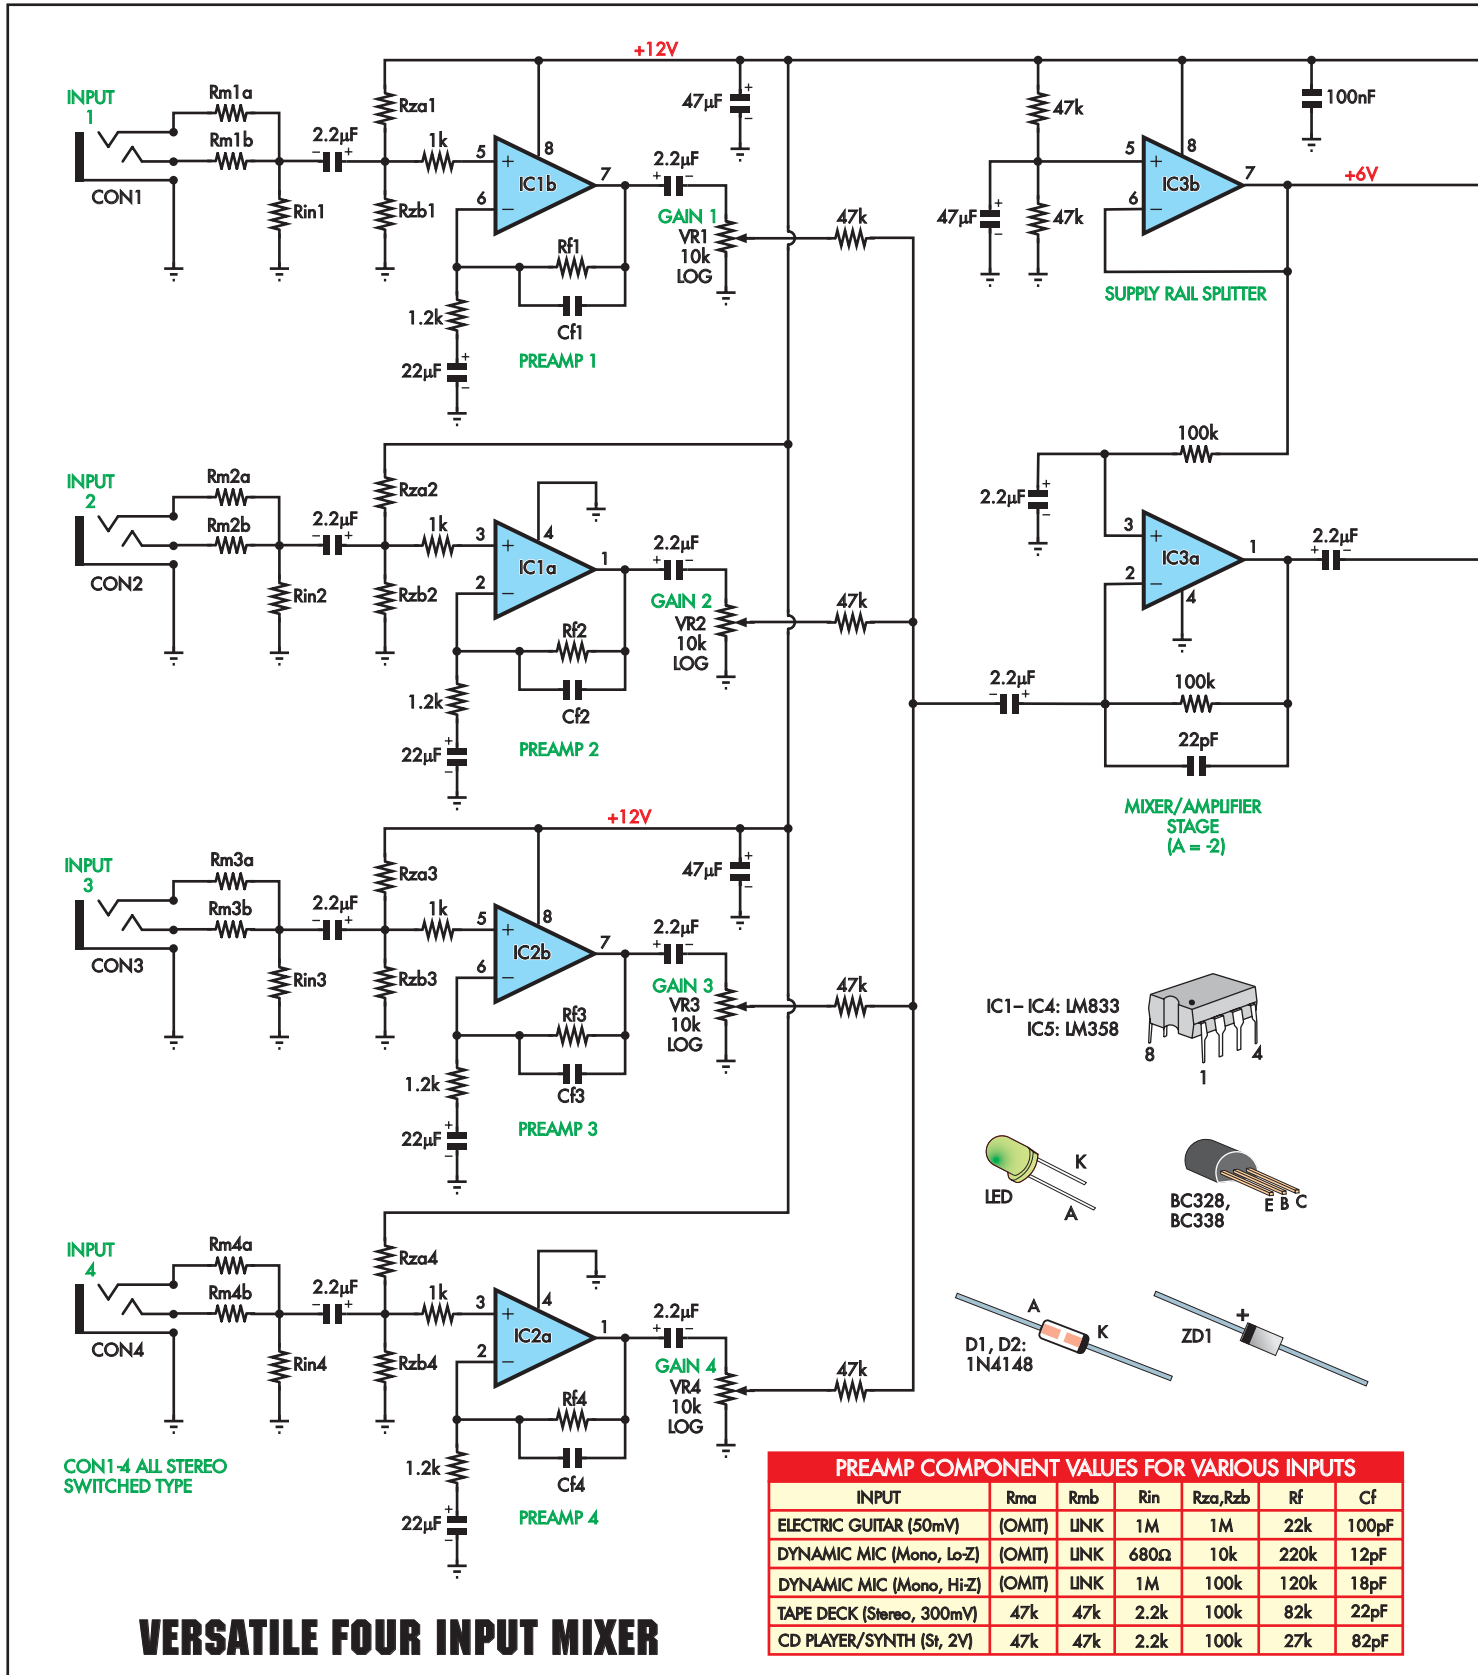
+12V

INPUT 1

Rm1a

Rm1b

CON1

2.2µF

Rin1

Rza1

Rzb1

1k

5

6

8

IC1b

7

Rf1

Cf1

1.2k

22µF

PREAMP 1

47µF

2.2µF

GAIN 1

VR1

10k

LOG

47k

47k

47k

47µF

5

6

8

IC3b

7

100nF

+6V

SUPPLY RAIL SPLITTER

INPUT 2

Rm2a

Rm2b

CON2

2.2µF

Rin2

Rza2

Rzb2

1k

3

2

4

IC1a

1

Rf2

Cf2

1.2k

22µF

PREAMP 2

2.2µF

GAIN 2

VR2

10k

LOG

47k

100k

2.2µF

3

2

IC3a

4

1

2.2µF

2.2µF

100k

22pF

MIXER/AMPLIFIER STAGE (A = -2)

+12V

INPUT 3

Rm3a

Rm3b

CON3

2.2µF

Rin3

Rza3

Rzb3

1k

5

6

8

IC2b

7

Rf3

Cf3

1.2k

22µF

PREAMP 3

47µF

2.2µF

GAIN 3

VR3

10k

LOG

47k

IC1– IC4: LM833
IC5: LM358

8

1

4

LED

K

A

BC328,
BC338

E B C

INPUT 4

Rm4a

Rm4b

CON4

2.2µF

Rin4

Rza4

Rzb4

1k

3

2

4

IC2a

1

Rf4

Cf4

1.2k

22µF

PREAMP 4

2.2µF

GAIN 4

VR4

10k

LOG

47k

A

K

D1, D2:
1N4148

ZD1

+

CON1-4 ALL STEREO SWITCHED TYPE

VERSATILE FOUR INPUT MIXER

PREAMP COMPONENT VALUES FOR VARIOUS INPUTS

| INPUT | Rma | Rmb | Rin | Rza,Rzb | Rf | Cf |
|---|---|---|---|---|---|---|
| ELECTRIC GUITAR (50mV) | (OMIT) | LINK | 1M | 1M | 22k | 100pF |
| DYNAMIC MIC (Mono, Lo-Z) | (OMIT) | LINK | 680Ω | 10k | 220k | 12pF |
| DYNAMIC MIC (Mono, Hi-Z) | (OMIT) | LINK | 1M | 100k | 120k | 18pF |
| TAPE DECK (Stereo, 300mV) | 47k | 47k | 2.2k | 100k | 82k | 22pF |
| CD PLAYER/SYNTH (St, 2V) | 47k | 47k | 2.2k | 100k | 27k | 82pF |